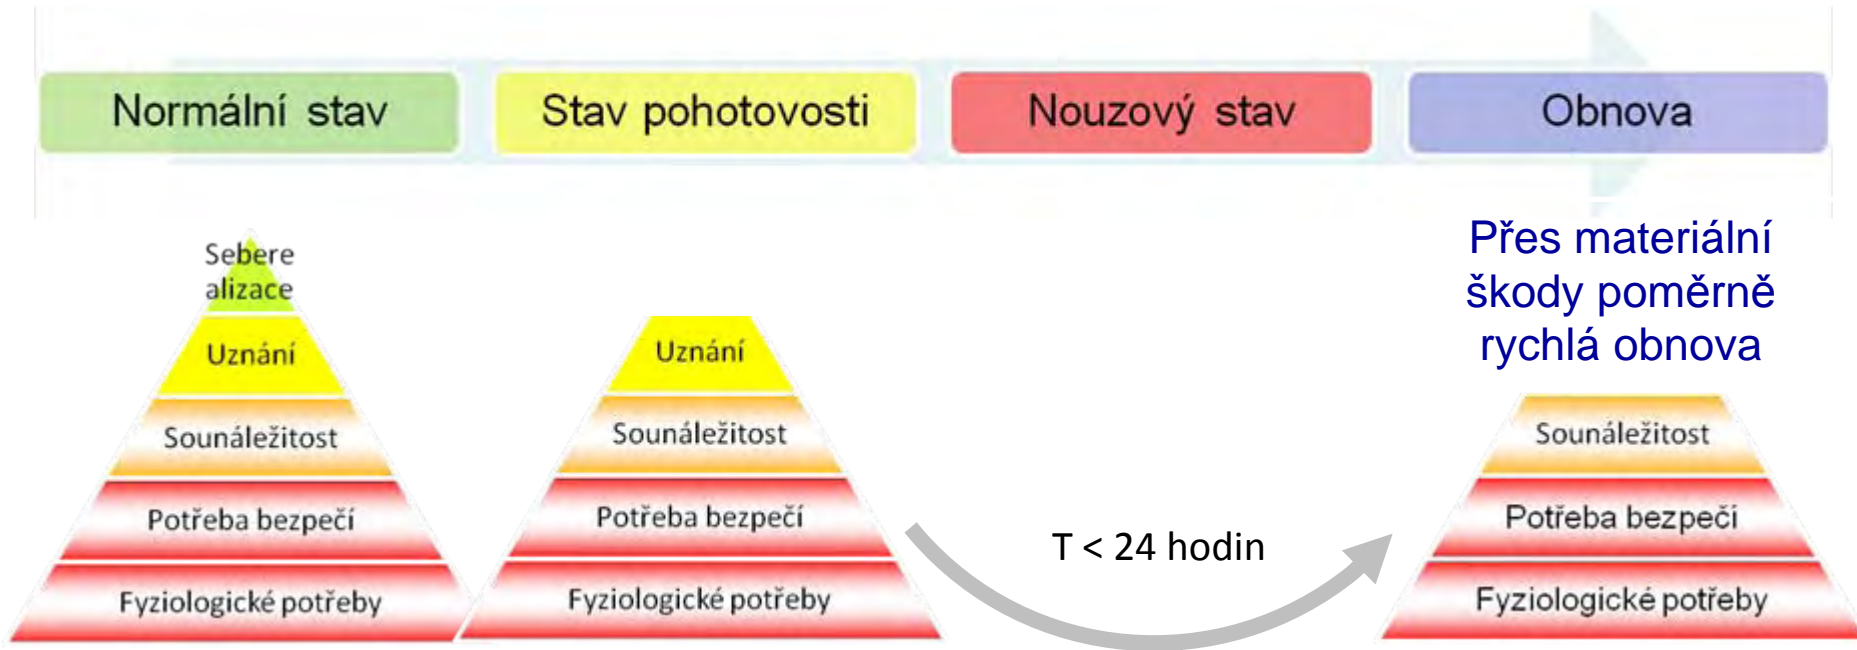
Normální stav

Stav pohotovosti

Nouzový stav

Obnova

Sebere alizace

Uznání

Sounáležitost

Potřeba bezpečí

Fyziologické potřeby

Uznání

Sounáležitost

Potřeba bezpečí

Fyziologické potřeby

T < 24 hodin

Přes materiální škody poměrně rychlá obnova

Sounáležitost

Potřeba bezpečí

Fyziologické potřeby